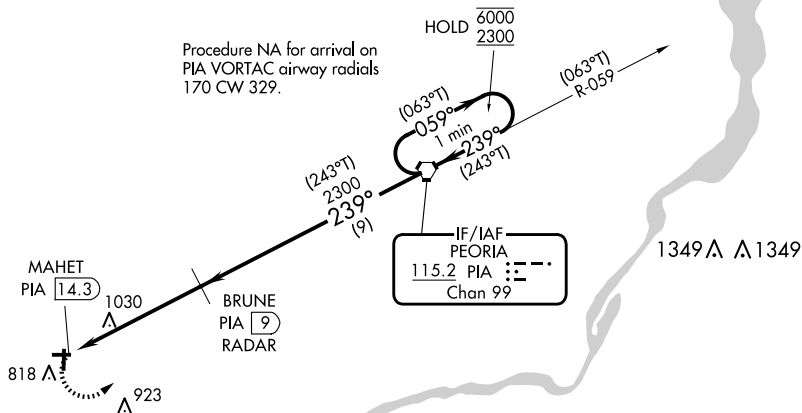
Procedure NA for arrival on PIA VORTAC airway radials 170 CW 329.

HOLD $\frac{6000}{2300}$

(063°T)
059°
1 min
239°
(243°T)

(063°T)
R-059

(243°T)
2300
239°
(9)

IF/IAF
PEORIA
115.2 PIA
Chan 99

1349 1349

MAHET
PIA 14.3

1030

BRUNE
PIA 9
RADAR

818

923